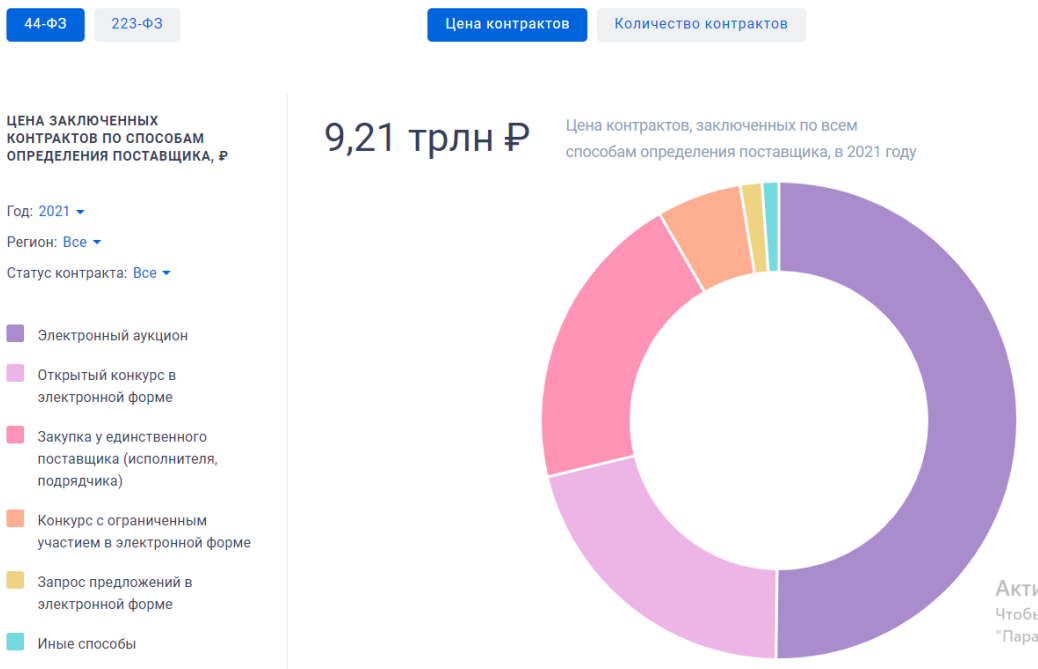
44-ФЗ 223-ФЗ

Цена контрактов Количество контрактов

ЦЕНА ЗАКЛЮЧЕННЫХ КОНТРАКТОВ ПО СПОСОБАМ ОПРЕДЕЛЕНИЯ ПОСТАВЩИКА, ₽

Год: 2021
Регион: Все
Статус контракта: Все

Электронный аукцион
Открытый конкурс в электронной форме
Закупка у единственного поставщика (исполнителя, подрядчика)
Конкурс с ограниченным участием в электронной форме
Запрос предложений в электронной форме
Иные способы

9,21 трлн ₽

Цена контрактов, заключенных по всем способам определения поставщика, в 2021 году

Акти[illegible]
Чтобы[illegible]
"Пара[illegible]